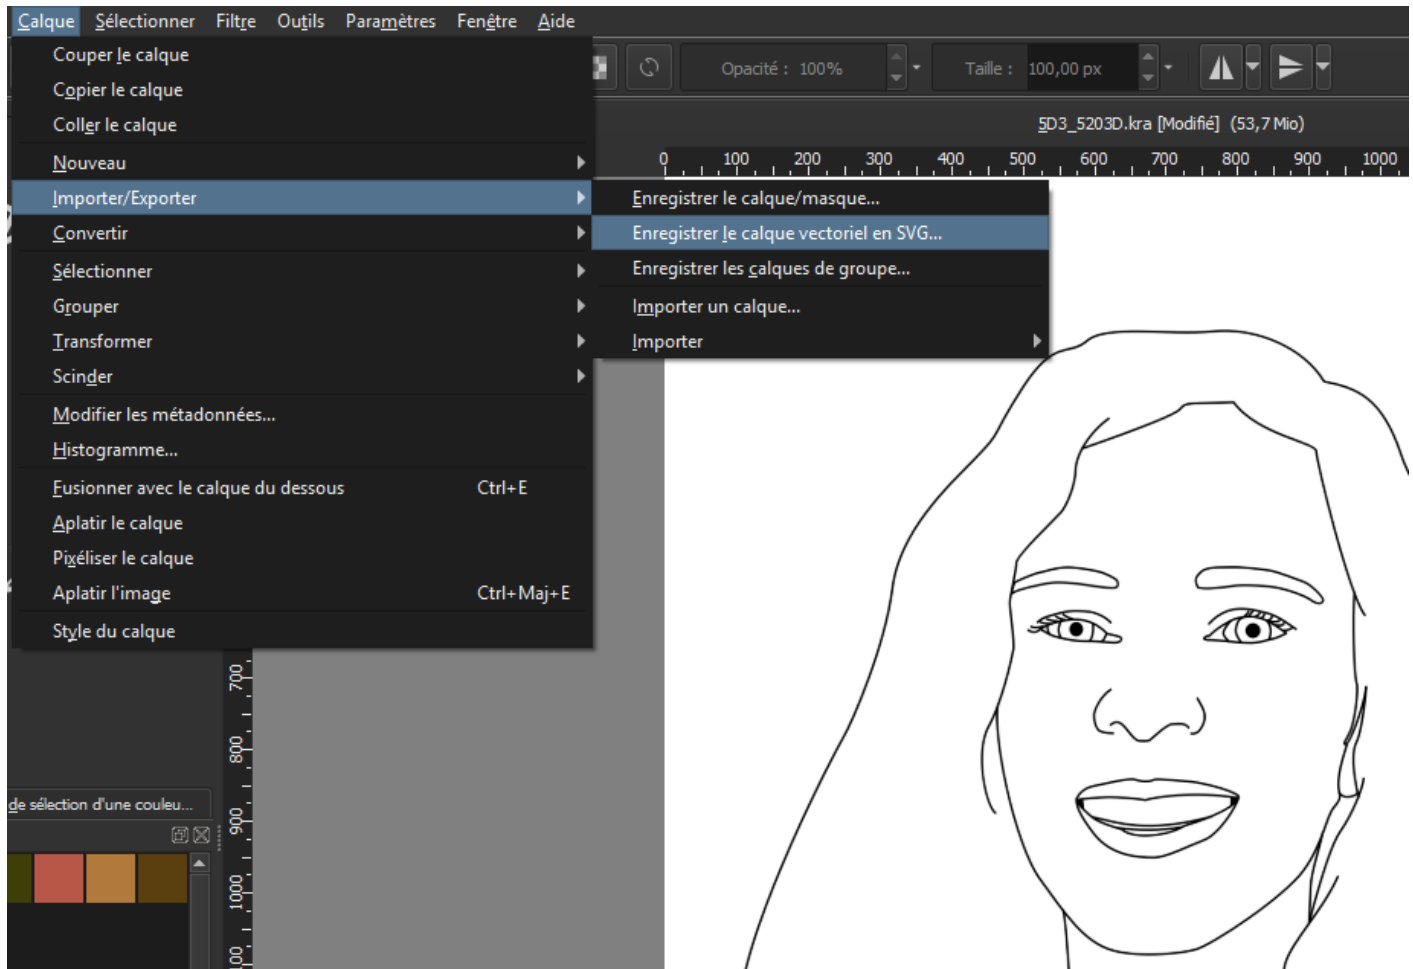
Calque Sélectionner Filtre Outils Paramètres Fenêtre Aide

Couper le calque
Copier le calque
Coller le calque
Nouveau
Importer/Exporter
Convertir
Sélectionner
Grouper
Transformer
Scinder
Modifier les métadonnées...
Histogramme...
Fusionner avec le calque du dessous Ctrl+E
Aplatir le calque
Pixéliser le calque
Aplatir l'image Ctrl+Maj+E
Style du calque

Opacité : 100%
Taille : 100,00 px

5D3_5203D.kra [Modifié] (53,7 Mio)

0 100 200 300 400 500 600 700 800 900 1000

Enregistrer le calque/masque...
Enregistrer le calque vectoriel en SVG...
Enregistrer les calques de groupe...
Importer un calque...
Importer

700
800
900
1000

de sélection d'une couleu...